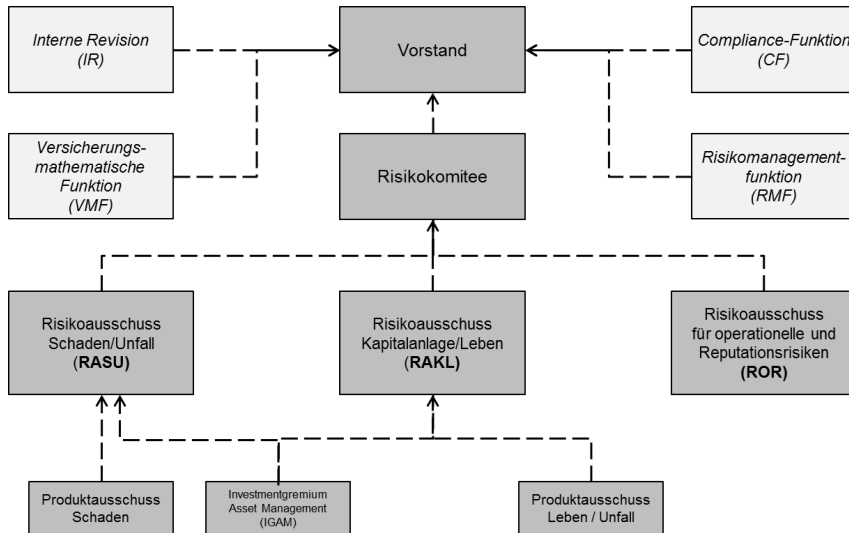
Interne Revision (IR)

Vorstand

Compliance-Funktion (CF)

Versicherungsmathematische Funktion (VMF)

Risikokomitee

Risikomanagementfunktion (RMF)

Risikoausschuss Schaden/Unfall (**RASU**)

Risikoausschuss Kapitalanlage/Leben (**RAKL**)

Risikoausschuss für operationelle und Reputationsrisiken (**ROR**)

Produktausschuss Schaden

Investmentgremium Asset Management (IGAM)

Produktausschuss Leben / Unfall